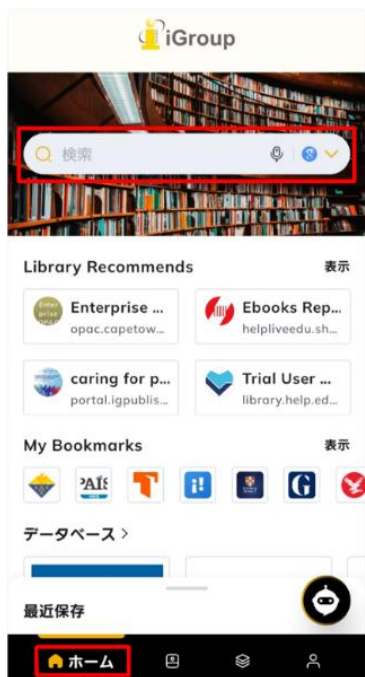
iGroup

検索

Library Recommends
表示

Enterprise ...
opac.capetow...

Ebooks Rep...
helpliveedu.sh...

caring for p...
portal.igpublis...

Trial User ...
library.help.ed...

My Bookmarks
表示

PAIS

データベース >

最近保存

ホーム